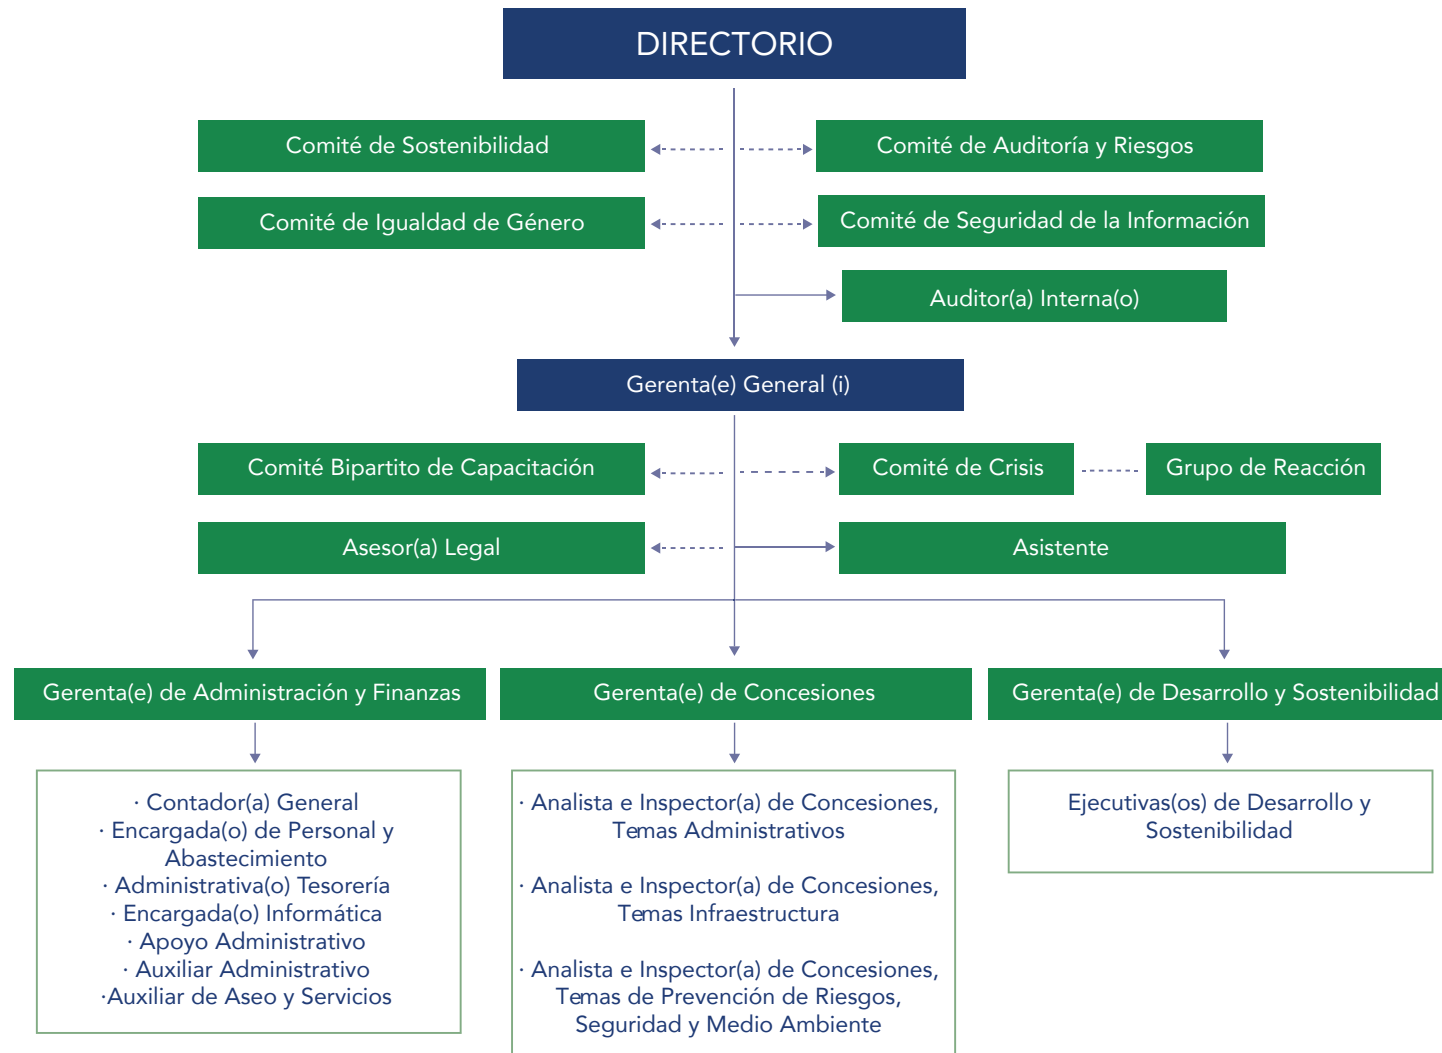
DIRECTORIO

Comité de Sostenibilidad

Comité de Auditoría y Riesgos

Comité de Igualdad de Género

Comité de Seguridad de la Información

Auditor(a) Interna(o)

Gerenta(e) General (i)

Comité Bipartito de Capacitación

Comité de Crisis

Grupo de Reacción

Asesor(a) Legal

Asistente

Gerenta(e) de Administración y Finanzas

Gerenta(e) de Concesiones

Gerenta(e) de Desarrollo y Sostenibilidad

· Contador(a) General
· Encargada(o) de Personal y Abastecimiento
· Administrativa(o) Tesorería
· Encargada(o) Informática
· Apoyo Administrativo
· Auxiliar Administrativo
·Auxiliar de Aseo y Servicios

· Analista e Inspector(a) de Concesiones, Temas Administrativos

· Analista e Inspector(a) de Concesiones, Temas Infraestructura

· Analista e Inspector(a) de Concesiones, Temas de Prevención de Riesgos, Seguridad y Medio Ambiente

Ejecutivas(os) de Desarrollo y Sostenibilidad